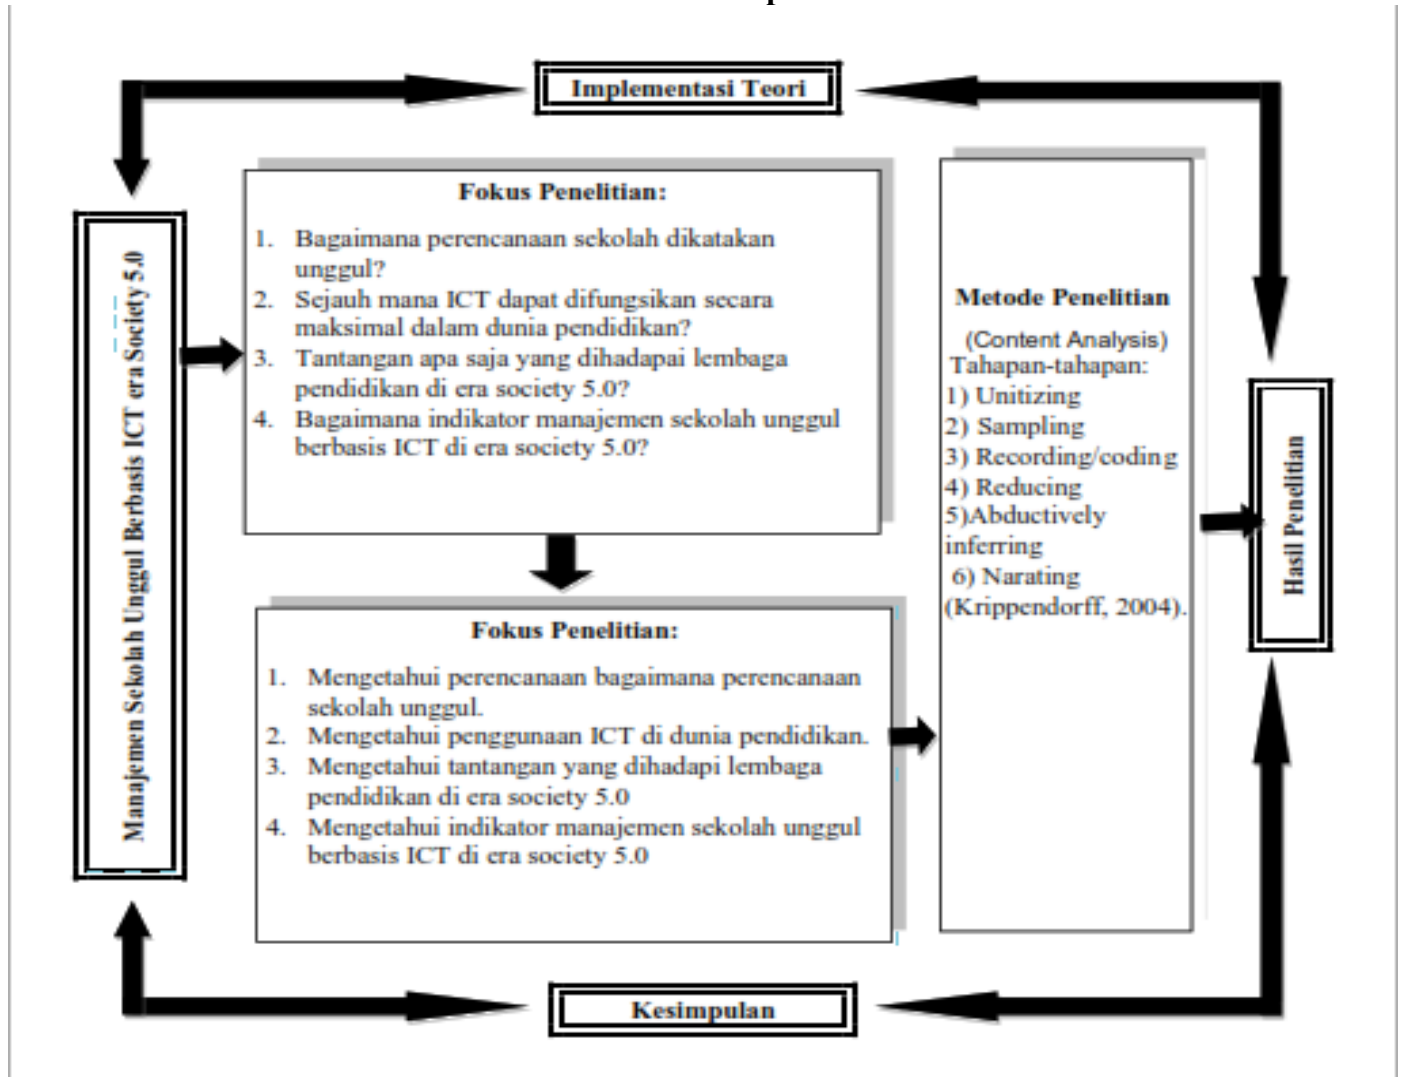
Implementasi Teori

Manajemen Sekolah Unggul Berbasis ICT era Society 5.0

Fokus Penelitian:

1. Bagaimana perencanaan sekolah dikatakan unggul?
2. Sejauh mana ICT dapat difungsikan secara maksimal dalam dunia pendidikan?
3. Tantangan apa saja yang dihadapai lembaga pendidikan di era society 5.0?
4. Bagaimana indikator manajemen sekolah unggul berbasis ICT di era society 5.0?

Fokus Penelitian:

1. Mengetahui perencanaan bagaimana perencanaan sekolah unggul.
2. Mengetahui penggunaan ICT di dunia pendidikan.
3. Mengetahui tantangan yang dihadapi lembaga pendidikan di era society 5.0
4. Mengetahui indikator manajemen sekolah unggul berbasis ICT di era society 5.0

Metode Penelitian

(Content Analysis)
Tahapan-tahapan:
1) Unitizing
2) Sampling
3) Recording/coding
4) Reducing
5)Abductively inferring
6) Narating
(Krippendorff, 2004).

Hasil Penelitian

Kesimpulan